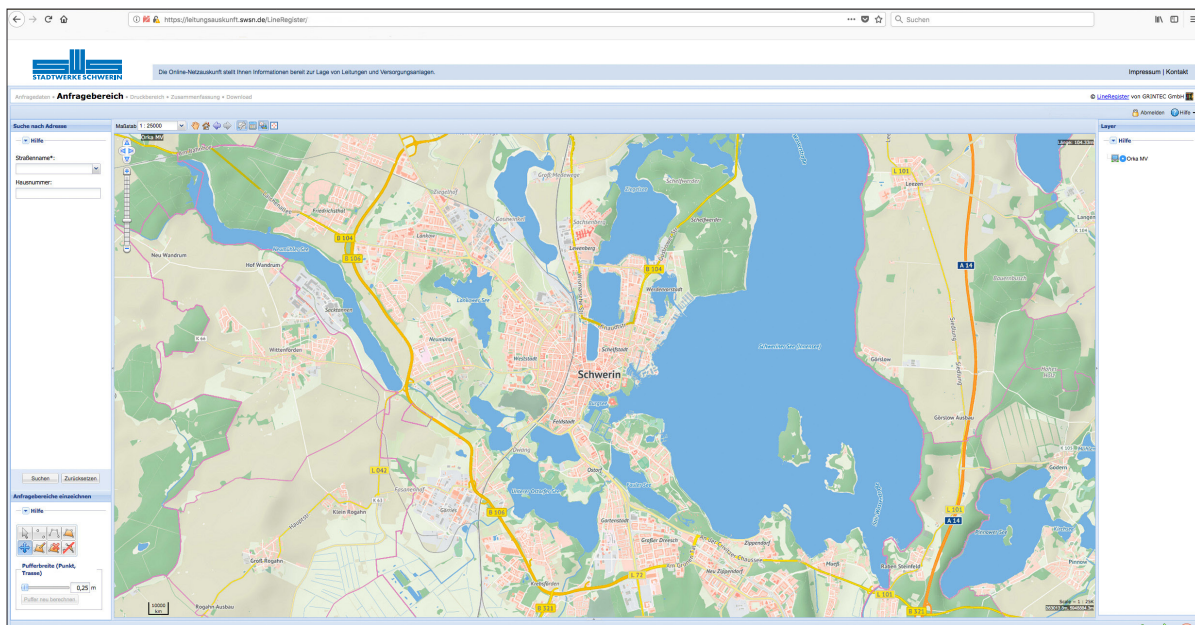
https://leitungsauskunft.swsn.de/LineRegister/

Suchen

STADTWERKE SCHWERIN

Die Online-Netzauskunft stellt Ihnen Informationen bereit zur Lage von Leitungen und Versorgungsanlagen.

Impressum | Kontakt

Anfragedaten » Anfragebereich » Druckbereich » Zusammenfassung » Download

© LineRegister von GR3NTEC GmbH

Abmelden Hilfe

Suche nach Adresse

Hilfe

Straßenname*:

Hausnummer:

Suchen Zurücksetzen

Anfragebereiche einzeichnen

Hilfe

Pufferbreite (Punkt, Trasse)

0,25 m

Puffer neu berechnen

Maßstab 1 : 25000

Orka MV

Layer

Hilfe

Orka MV

Schwerin

B 104

B 106

B 104

L 101

A 14

L 042

B 106

L 72

B 321

L 101

A 14

B 321

Neu Wandrum

Hof Wandrum

Wittenförden

Friedrichsthal

Lankow

Lankower See

Neumühle

Weststadt

Feldstadt

Ostorf

Görries

Krebsförden

Zippendorf

Neu Zippendorf

Großer Dreesch

Gartenstadt

Schelfstadt

Werdervorstadt

Zippelow

Lewenberg

Sachsenberg

Görslow

Görslow Ausbau

Leezen

Raben Steinfeld

Consrade

Pinnow

Göhren

Klein Rogahn

Groß Rogahn

Rogahn Ausbau

Schweriner See (Innensee)

Medewege

Seehof

10000 km